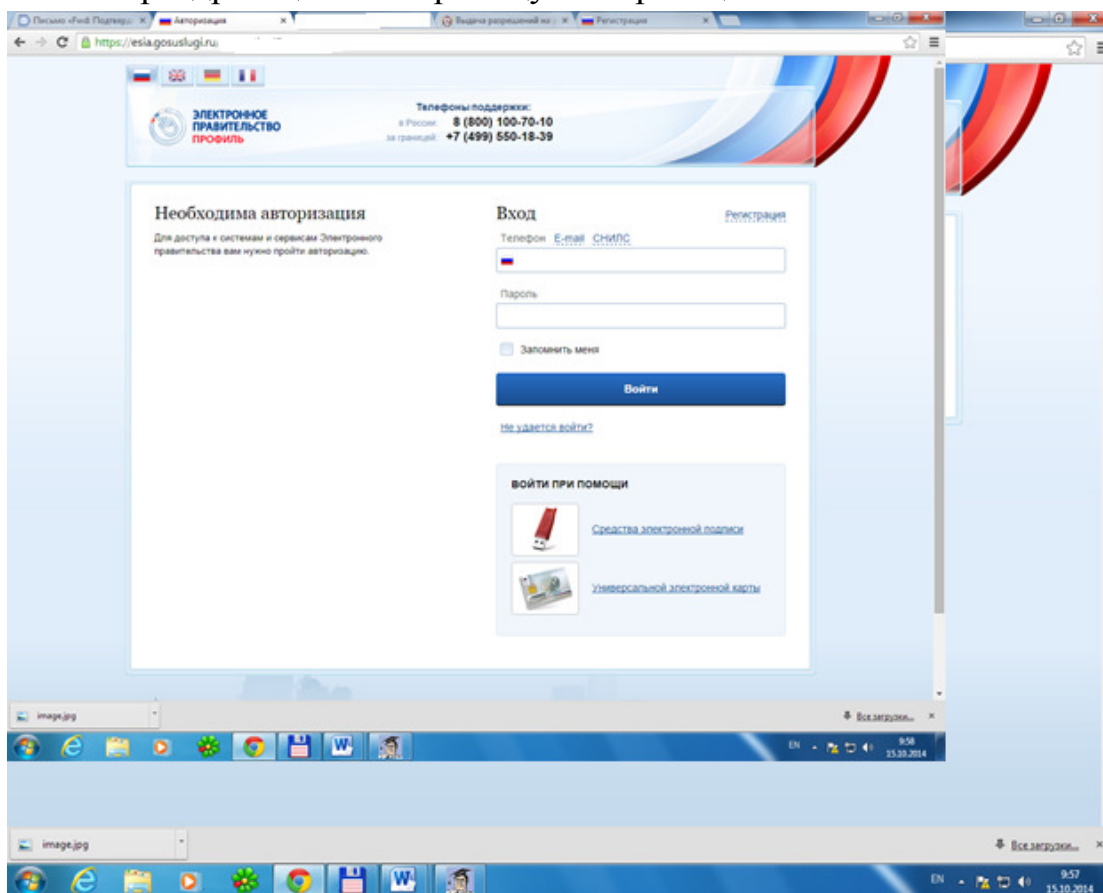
Письмо «Fwd: Подтвер... Авторизация Выдача разрешений на ... Регистрация

https://esia.gosuslugi.ru

ЭЛЕКТРОННОЕ ПРАВИТЕЛЬСТВО ПРОФИЛЬ

Телефоны поддержки:
в России: 8 (800) 100-70-10
за границей: +7 (499) 550-18-39

Необходима авторизация

Для доступа к системам и сервисам Электронного правительства вам нужно пройти авторизацию.

Вход

Регистрация

Телефон E-mail СНИЛС

Пароль

Запомнить меня

Войти

Не удается войти?

ВОЙТИ ПРИ ПОМОЩИ

Средства электронной подписи

Универсальной электронной карты

image.jpg

Все загрузки...

EN 9:58 15.10.2014

image.jpg

Все загрузки...

EN 9:57 15.10.2014